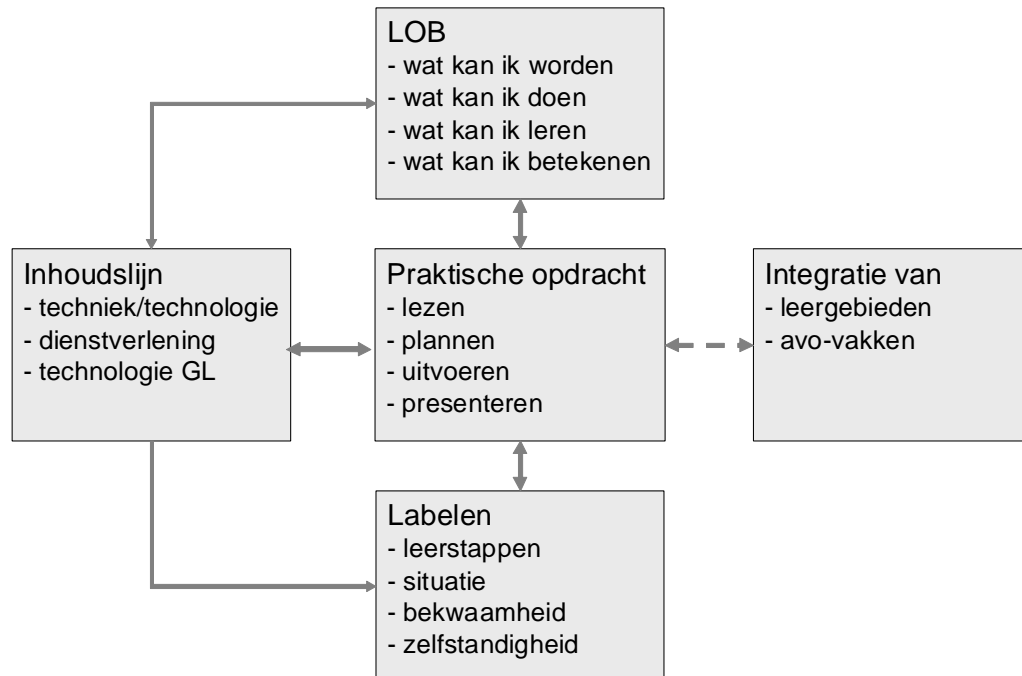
LOB
- wat kan ik worden
- wat kan ik doen
- wat kan ik leren
- wat kan ik betekenen

Inhoudslijn
- techniek/technologie
- dienstverlening
- technologie GL

Praktische opdracht
- lezen
- plannen
- uitvoeren
- presenteren

Integratie van
- leergebieden
- avo-vakken

Labelen
- leerstappen
- situatie
- bekwaamheid
- zelfstandigheid